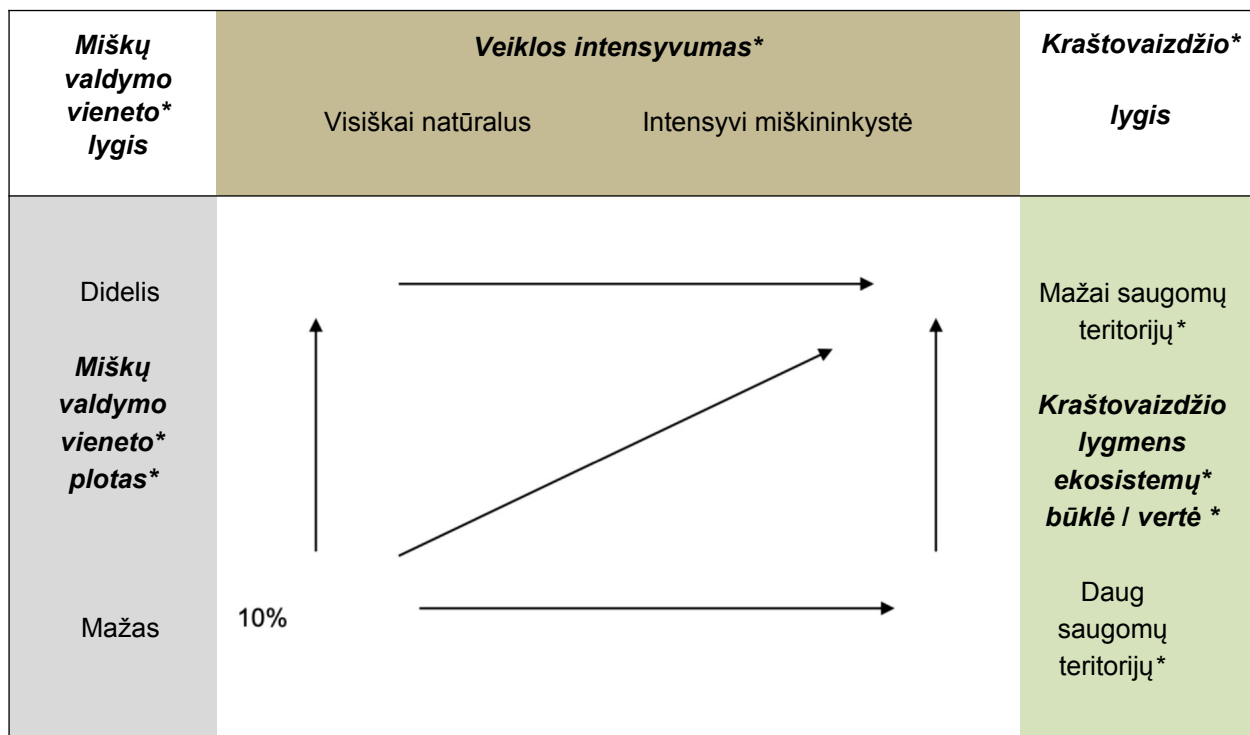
| *Miškų valdymo vieneto\* lygis* | *Veiklos intensyvumas\**<br>Visiškai natūralus  Intensyvi miškininkystė | *Kraštovaizdžio\* lygis* |
|---|---|---|
| Didelis<br>***Miškų valdymo vieneto\* plotas\****<br>Mažas | 10% | Mažai saugomų teritorijų\*<br>***Kraštovaizdžio lygmens ekosistemų\* būklė / vertė \****<br>Daug saugomų teritorijų\* |